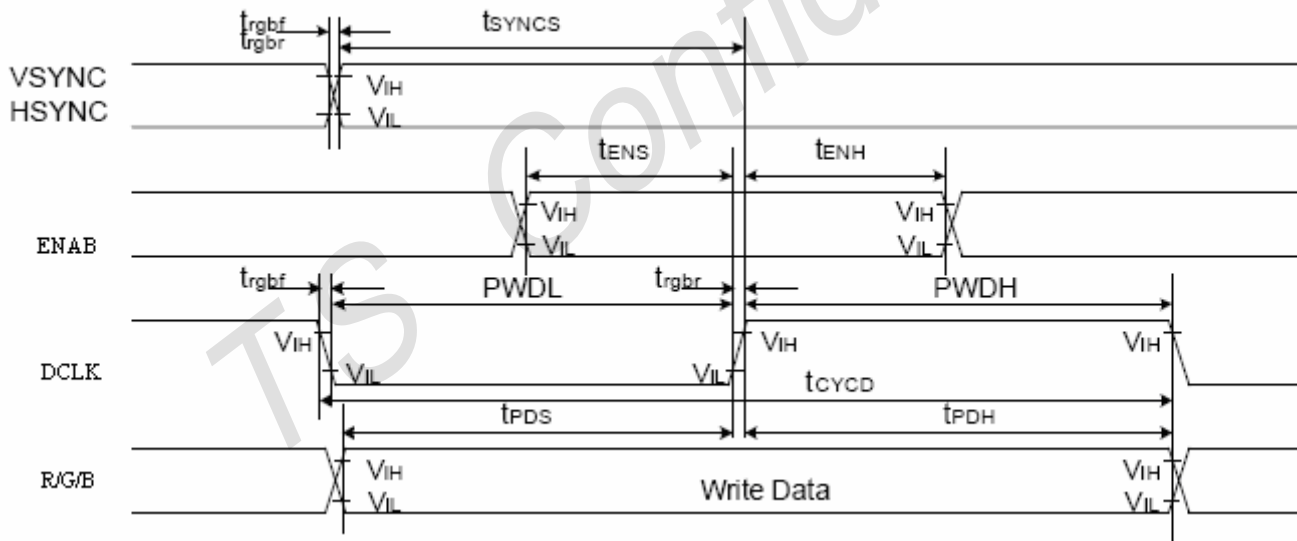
$t_{rgbf}$
$t_{rgbr}$
$t_{SYNCS}$
VSYNC
HSYNC
$V_{IH}$
$V_{IL}$
$t_{ENS}$
$t_{ENH}$
ENAB
$V_{IH}$
$V_{IL}$
$V_{IH}$
$V_{IL}$
$t_{rgbf}$
PWDL
$t_{rgbr}$
PWDH
DCLK
$V_{IH}$
$V_{IL}$
$V_{IL}$
$V_{IH}$
$V_{IH}$
$t_{CYCD}$
$t_{PDS}$
$t_{PDH}$
R/G/B
$V_{IH}$
$V_{IL}$
Write Data
$V_{IH}$
$V_{IL}$
TS Confid